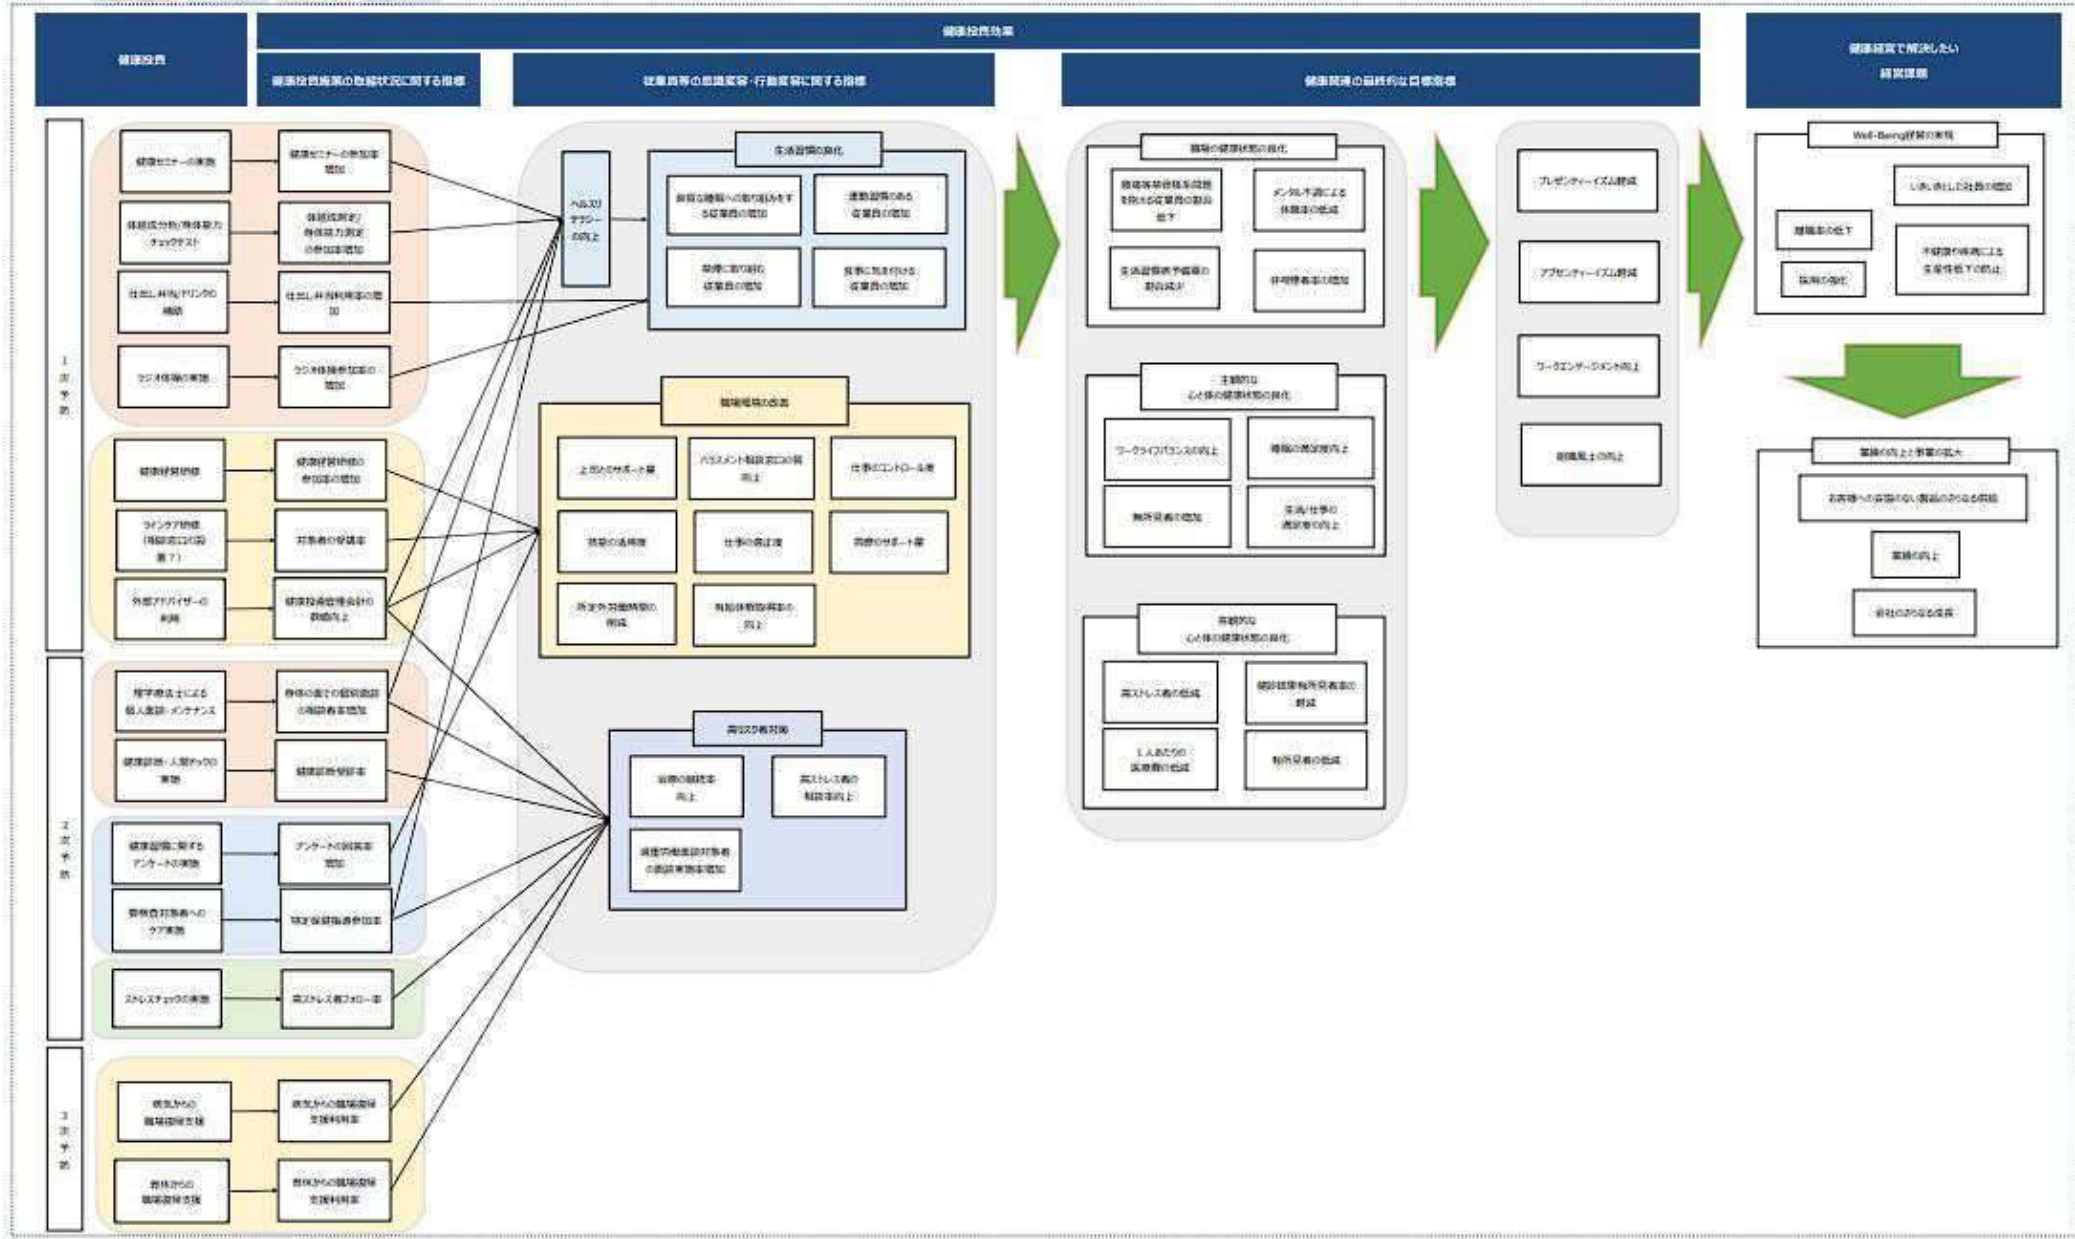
健康投資

健康投資効果

健康投資施策の取組状況に関する指標

従業員等の意識変容・行動変容に関する指標

健康関連の最終的な目標指標

健康経営で解決したい経営課題

1次予防

健康セミナーの実施
健康セミナーの参加率増加

体組成分析/身体能力チェックテスト
体組成測定/身体能力測定の参加率増加

仕出し弁当/ドリンクの補助
仕出し弁当利用率の増加

ラジオ体操の実施
ラジオ体操参加率の増加

健康経営研修
健康経営研修の参加率の増加

ラインケア研修（相談窓口の設置?）
対象者の受講率

外部アドバイザーの利用
健康投資管理会計の策定向上

2次予防

保健師による個人面談・メンテナンス
身体の面での個別面談の相談者数増加

健康診断・人間ドックの実施
健康診断受診率

健康習慣に関するアンケートの実施
アンケートの回答率増加

要精密対象者へのケア実施
特定保健指導参加率

ストレスチェックの実施
高ストレス者フォロー率

3次予防

病気からの職場復帰支援
病気からの職場復帰支援利用率

育休からの職場復帰支援
育休からの職場復帰支援利用率

ヘルスリテラシーの向上

生活習慣の改善

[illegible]

運動習慣のある従業員の増加

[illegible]

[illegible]

職場環境の改善

上司からのサポート量

ハラスメント相談窓口の質向上

仕事のコントロール度

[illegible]

仕事の適正度

同僚のサポート量

所定外労働時間の削減

有給休暇取得率の向上

高リスク者対策

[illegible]

高ストレス者の相談率向上

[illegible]

職場の健康状態の改善

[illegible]

メンタル不調による休職率の低減

生活習慣病予備群の割合減少

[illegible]

主観的な心と体の健康状態の改善

ワークライフバランスの向上

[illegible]

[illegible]

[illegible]

客観的な心と体の健康状態の改善

高ストレス者の低減

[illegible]

１人あたりの医療費の低減

有所見者の低減

プレゼンティーイズム低減

アブセンティーイズム低減

ワークエンゲージメント向上

組織風土の向上

Well-Being経営の実現

いきいきとした社員の増加

離職率の低下

採用の強化

不健康や疾病による生産性低下の防止

業績の向上と事業の拡大

お客様への安心安全な製品の提供

業績の向上

会社のさらなる成長